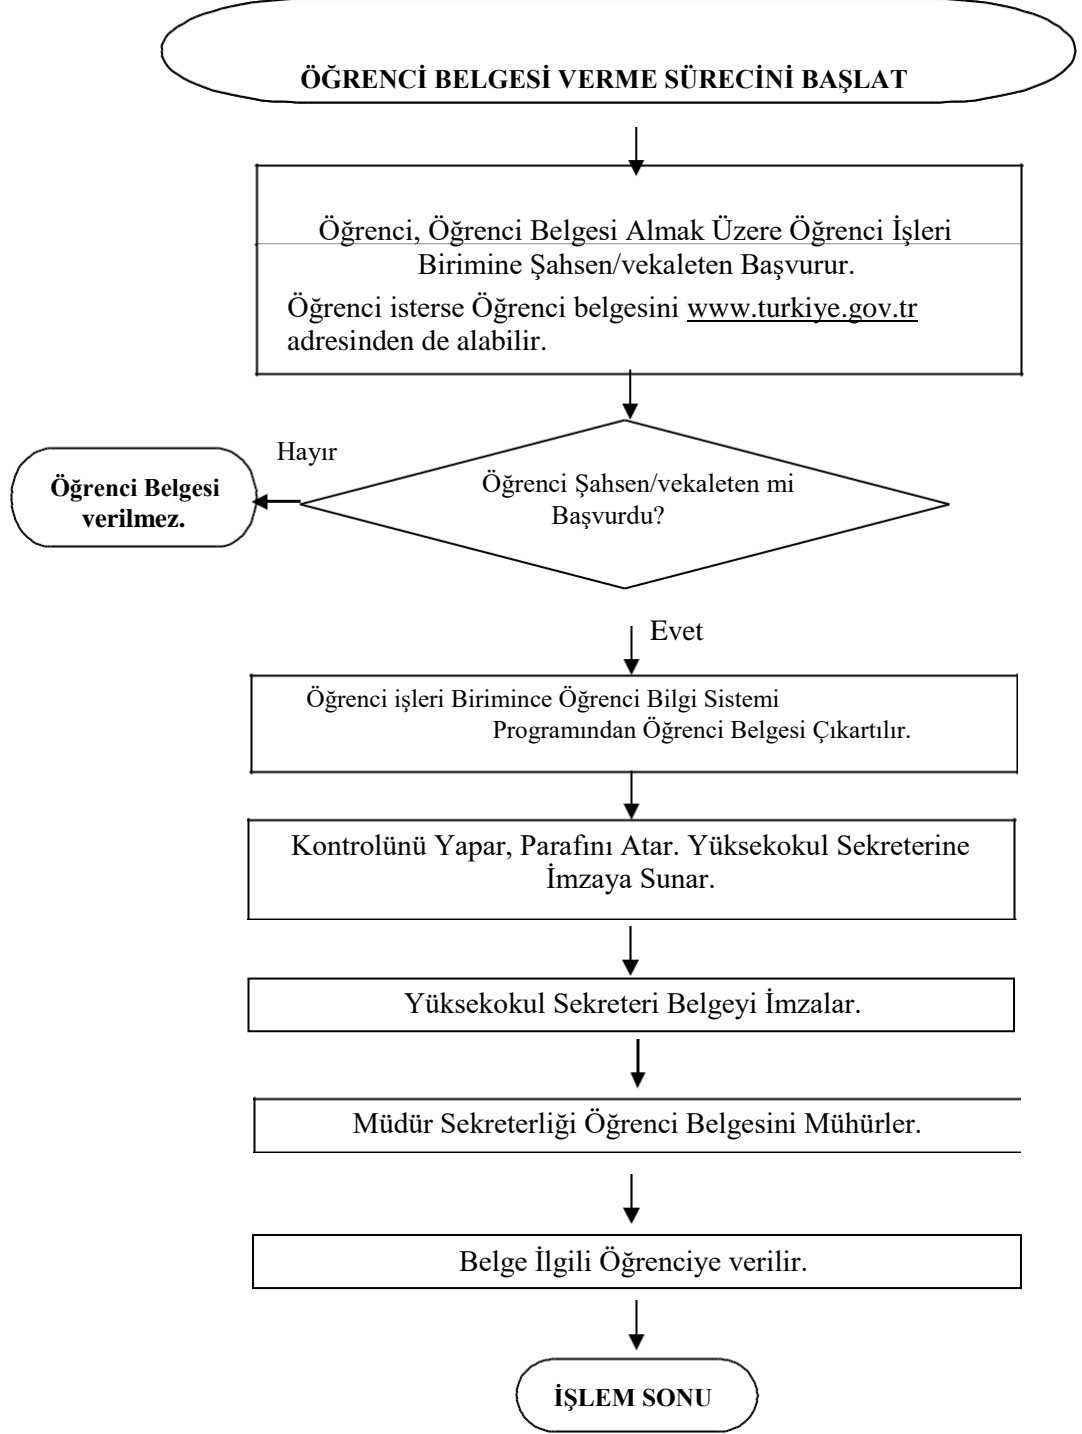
ÖĞRENCİ BELGESİ VERME SÜRECİNİ BAŞLAT

Öğrenci, Öğrenci Belgesi Almak Üzere Öğrenci İşleri Birimine Şahsen/vekaleten Başvurur.

Öğrenci isterse Öğrenci belgesini www.turkiye.gov.tr adresinden de alabilir.

Hayır

Öğrenci Belgesi verilmez.

Öğrenci Şahsen/vekaleten mi Başvurdu?

Evet

Öğrenci işleri Birimince Öğrenci Bilgi Sistemi Programından Öğrenci Belgesi Çıkartılır.

Kontrolünü Yapar, Parafını Atar. Yüksekokul Sekreterine İmzaya Sunar.

Yüksekokul Sekreteri Belgeyi İmzalar.

Müdür Sekreterliği Öğrenci Belgesini Mühürler.

Belge İlgili Öğrenciye verilir.

İŞLEM SONU